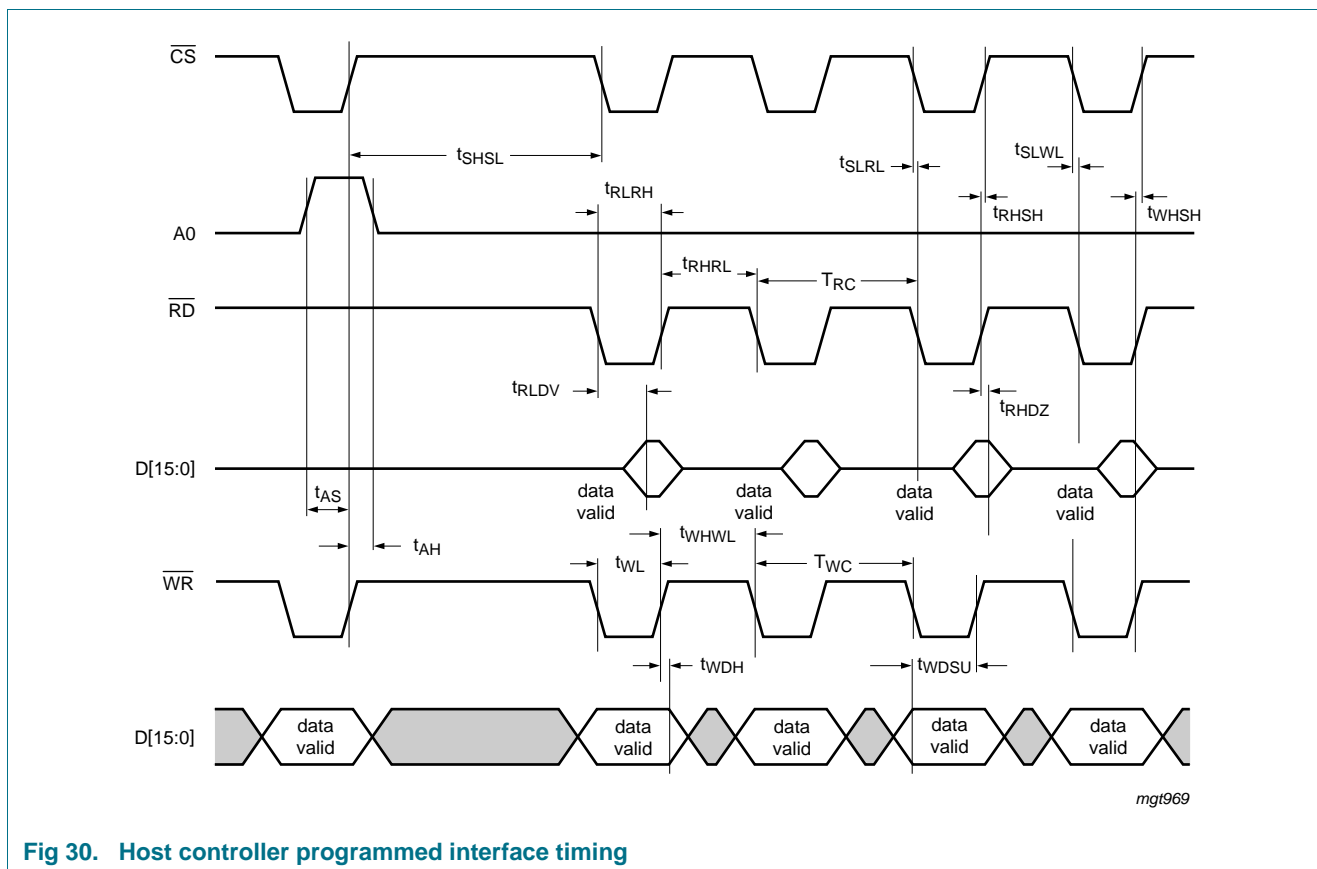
$\overline{CS}$

$t_{SHSL}$

$t_{SLRL}$

$t_{SLWL}$

$t_{RLRH}$

$t_{RHSH}$

$t_{WHSH}$

A0

$t_{RHRL}$

$T_{RC}$

$\overline{RD}$

$t_{RLDV}$

$t_{RHDZ}$

D[15:0]

data valid

data valid

data valid

data valid

$t_{AS}$

$t_{AH}$

$t_{WL}$

$t_{WHWL}$

$T_{WC}$

$\overline{WR}$

$t_{WDH}$

$t_{WDSU}$

D[15:0]

data valid

data valid

data valid

data valid

data valid

mgt969

Fig 30. Host controller programmed interface timing